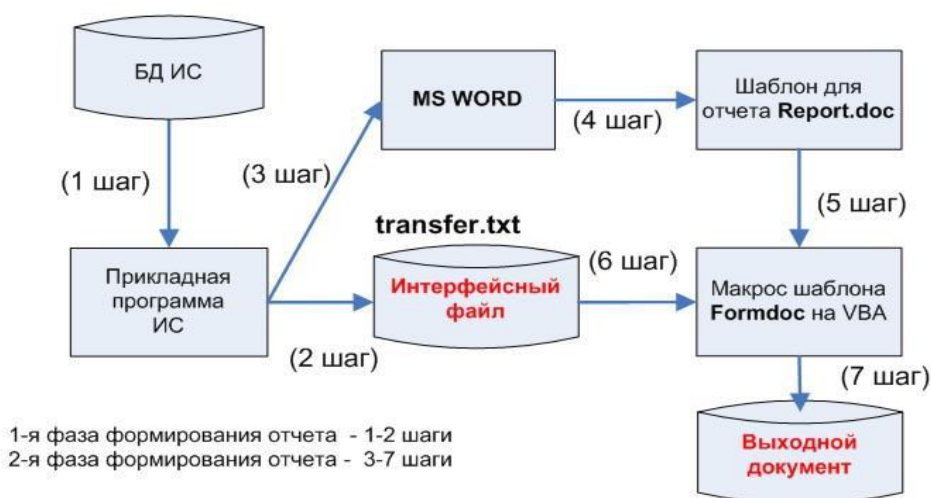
БД ИС

(1 шаг)

Прикладная программа ИС

(3 шаг)

MS WORD

(4 шаг)

Шаблон для отчета Report.doc

(5 шаг)

transfer.txt

Интерфейсный файл

(2 шаг)

(6 шаг)

Макрос шаблона Formdoc на VBA

(7 шаг)

Выходной документ

1-я фаза формирования отчета - 1-2 шаги
2-я фаза формирования отчета - 3-7 шаги